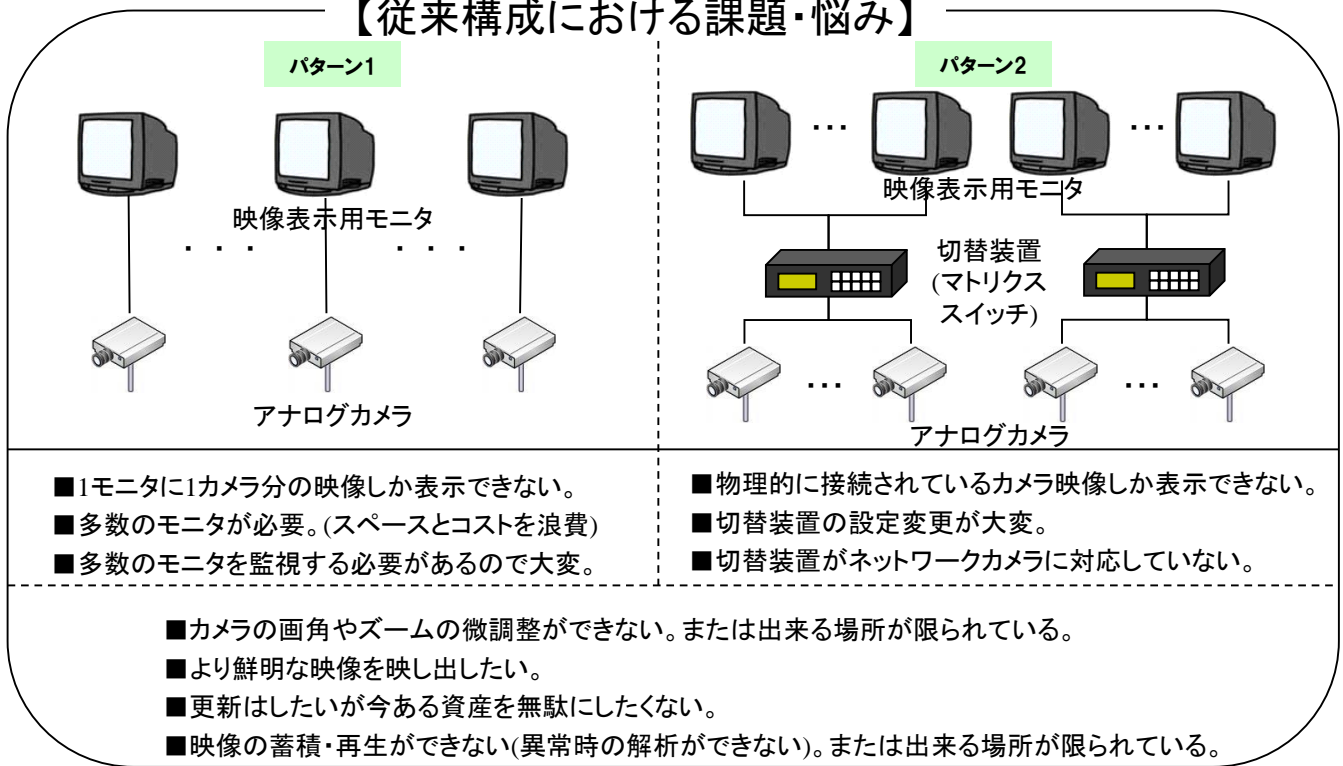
【従来構成における課題・悩み】

パターン1

映像表示用モニタ

・・・ ・・・

アナログカメラ

パターン2

… …

映像表示用モニタ

切替装置 (マトリクス スイッチ)

… …

アナログカメラ

■1モニタに1カメラ分の映像しか表示できない。
■多数のモニタが必要。(スペースとコストを浪費)
■多数のモニタを監視する必要があるので大変。

■物理的に接続されているカメラ映像しか表示できない。
■切替装置の設定変更が大変。
■切替装置がネットワークカメラに対応していない。

■カメラの画角やズームの微調整ができない。または出来る場所が限られている。
■より鮮明な映像を映し出したい。
■更新はしたいが今ある資産を無駄にしたくない。
■映像の蓄積・再生ができない(異常時の解析ができない)。または出来る場所が限られている。